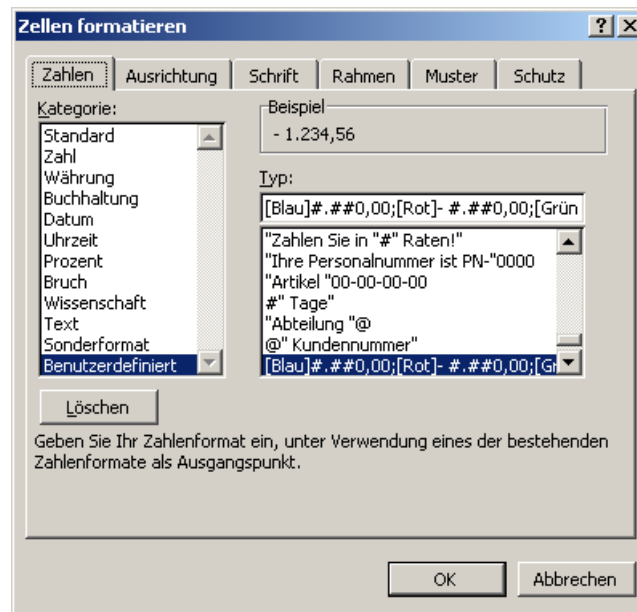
Zellen formatieren

?

X

Zahlen

Ausrichtung

Schrift

Rahmen

Muster

Schutz

Kategorie:

Standard
Zahl
Währung
Buchhaltung
Datum
Uhrzeit
Prozent
Bruch
Wissenschaft
Text
Sonderformat
Benutzerdefiniert

Beispiel

- 1.234,56

Typ:

[Blau]#.##0,00;[Rot]- #.##0,00;[Grün

"Zahlen Sie in "#" Raten!"
"Ihre Personalnummer ist PN-"0000
"Artikel "00-00-00-00
#" Tage"
"Abteilung "@
@" Kundennummer"
[Blau]#.##0,00;[Rot]- #.##0,00;[Gr

Löschen

Geben Sie Ihr Zahlenformat ein, unter Verwendung eines der bestehenden Zahlenformate als Ausgangspunkt.

OK

Abbrechen